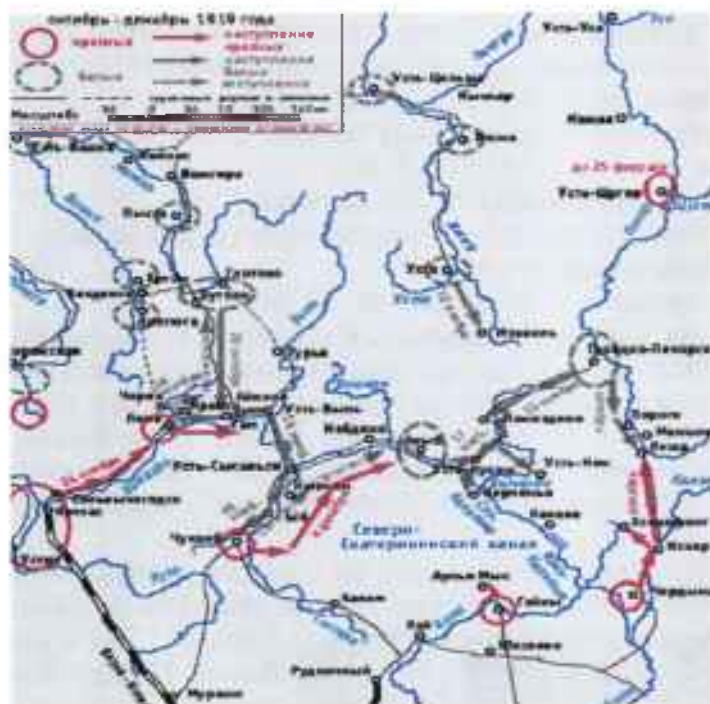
октябрь - декабрь 1919 года
красных
наступление красных
белых
наступление белых
Масштаб
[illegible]
Усть-Уса
Усть-Цильма
Ижма
Мохча
Усть-Щугор
до 25 декабря
Вологда
Усть
Щугор
Троицко-Печорское
Усть-Вымь
Мильвинский
Усть-Сысольск
Усть-Кулом
Усть-Нем
Северо-Екатерининский канал
Чердынь
Гайны
Ныроб
Печора
Вычегда
Кама
Пермь
Мураши
Вятка
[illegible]